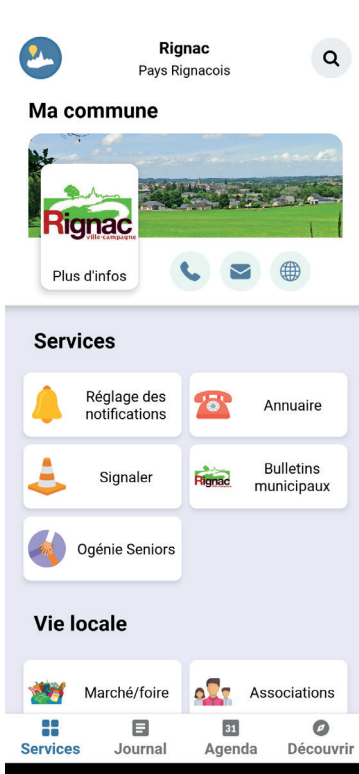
Rignac
Pays Rignacois

Ma commune

Rignac
ville-campagne

Plus d'infos

Services

Réglage des notifications

Annuaire

Signaler

Rignac

Bulletins municipaux

Ogénie Seniors

Vie locale

Marché/foire

Associations

Services

Journal

31

Agenda

Découvrir